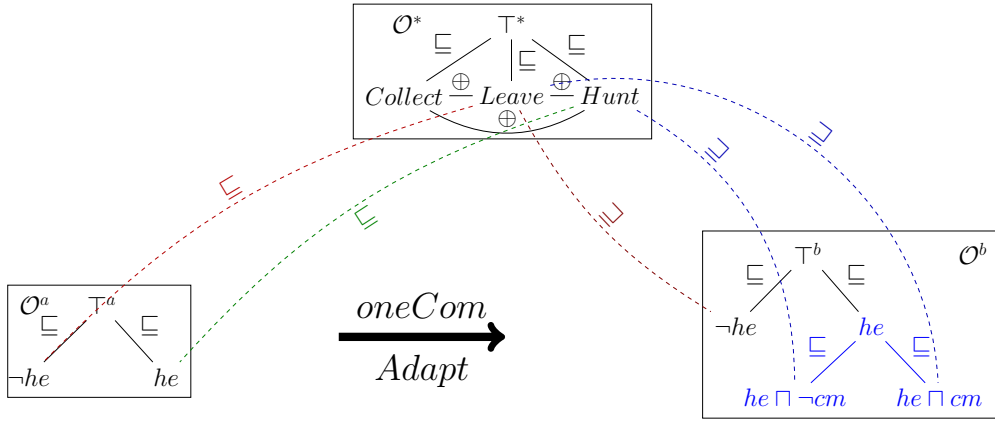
$\mathcal{O}^*$ $\top^*$ $\sqsubseteq$ $\sqsubseteq$ $\sqsubseteq$
$Collect$ $\oplus$ $Leave$ $\oplus$ $Hunt$
$\oplus$

$\sqsubseteq$ $\sqsubseteq$ $\sqsupseteq$ $\sqsupseteq$ $\sqsupseteq$

$\mathcal{O}^a$ $\top^a$ $\sqsubseteq$ $\sqsubseteq$
$\neg he$ $he$

$oneCom$
$Adapt$

$\top^b$ $\mathcal{O}^b$ $\sqsubseteq$ $\sqsubseteq$
$\neg he$ $he$
$\sqsubseteq$ $\sqsubseteq$
$he \sqcap \neg cm$ $he \sqcap cm$